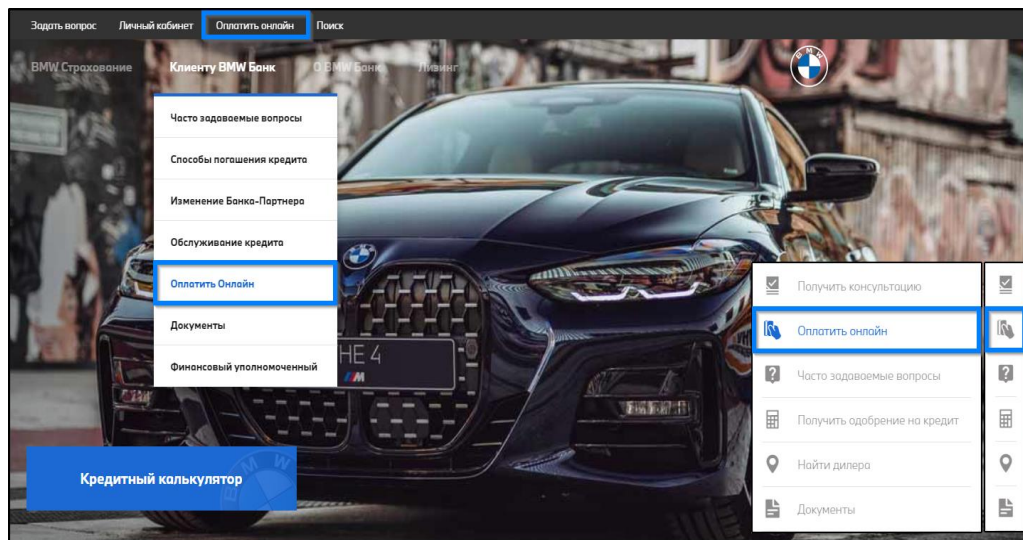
Задать вопрос Личный кабинет Оплатить онлайн Поиск

BMW Страхование Клиенту BMW Банк О BMW Банк Лизинг

Часто задаваемые вопросы
Способы погашения кредита
Изменение Банка-Партнера
Обслуживание кредита
Оплатить Онлайн
Документы
Финансовый уполномоченный

HE 4

Кредитный калькулятор

Получить консультацию
Оплатить онлайн
Часто задаваемые вопросы
Получить одобрение на кредит
Найти дилера
Документы